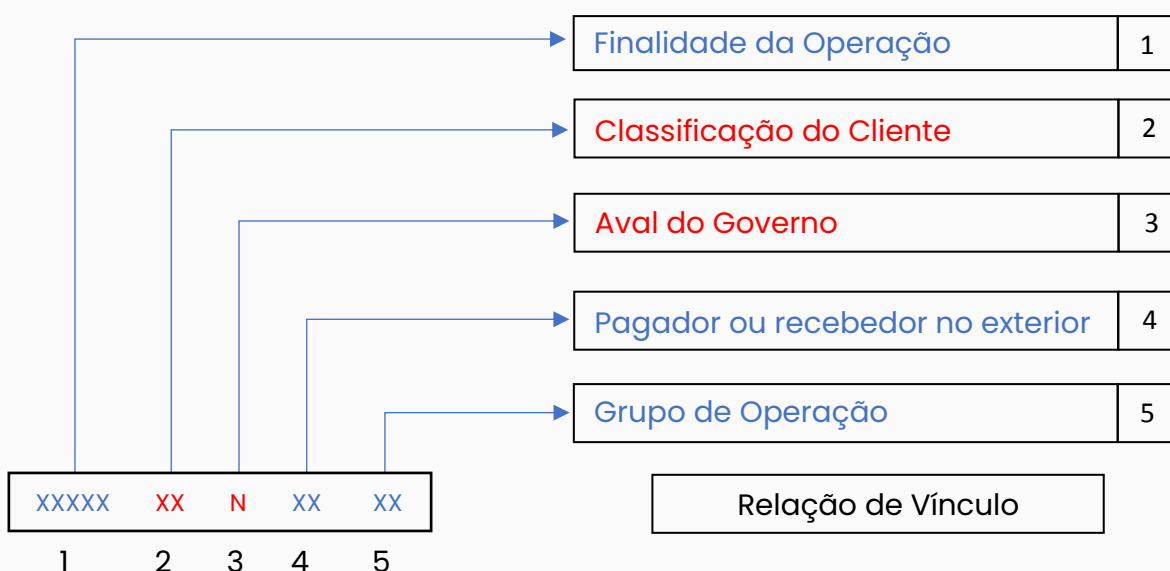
| Finalidade da Operação | 1 |
|---|---|
| Classificação do Cliente | 2 |
| Aval do Governo | 3 |
| Pagador ou recebedor no exterior | 4 |
| Grupo de Operação | 5 |

XXXXX XX N XX XX

1 2 3 4 5

Relação de Vínculo